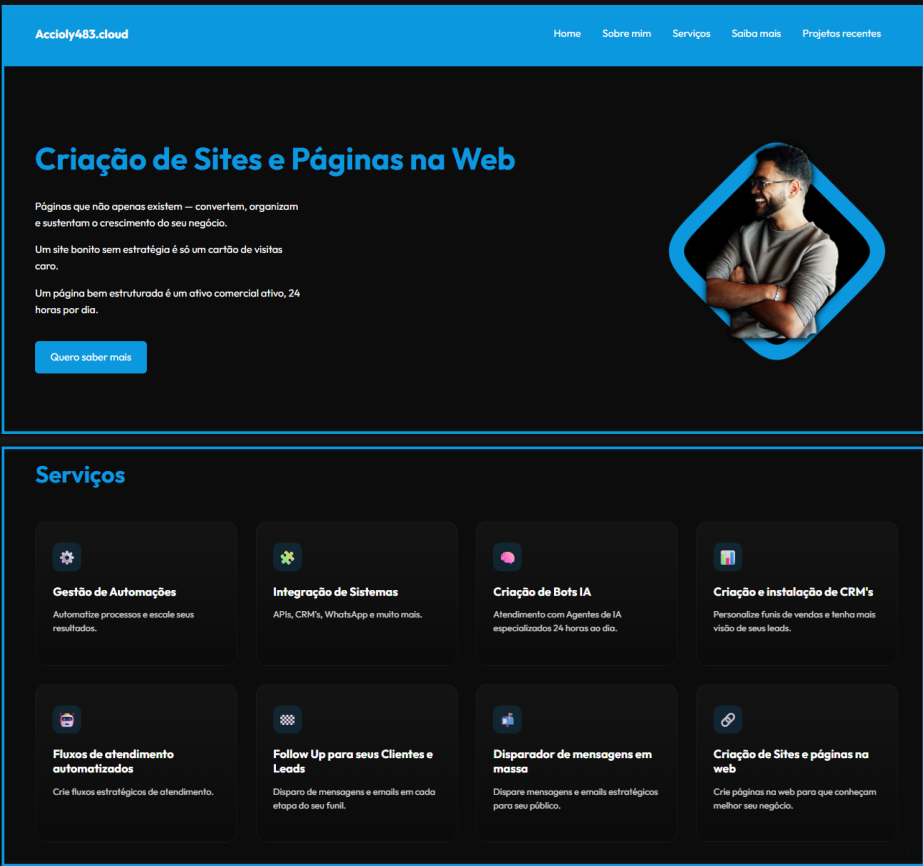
Accioly483.cloud

Home Sobre mim Serviços Saiba mais Projetos recentes

Criação de Sites e Páginas na Web

Páginas que não apenas existem — convertem, organizam e sustentam o crescimento do seu negócio.

Um site bonito sem estratégia é só um cartão de visitas caro.

Um página bem estruturada é um ativo comercial ativo, 24 horas por dia.

Quero saber mais

Serviços

Gestão de Automações
Automatize processos e escale seus resultados.

Integração de Sistemas
APIs, CRM's, WhatsApp e muito mais.

Criação de Bots IA
Atendimento com Agentes de IA especializados 24 horas ao dia.

Criação e instalação de CRM's
Personalize funis de vendas e tenha mais visão de seus leads.

Fluxos de atendimento automatizados
Crie fluxos estratégicos de atendimento.

Follow Up para seus Clientes e Leads
Disparo de mensagens e emails em cada etapa do seu funil.

Disparador de mensagens em massa
Dispare mensagens e emails estratégicos para seu público.

Criação de Sites e páginas na web
Crie páginas na web para que conheçam melhor seu negócio.